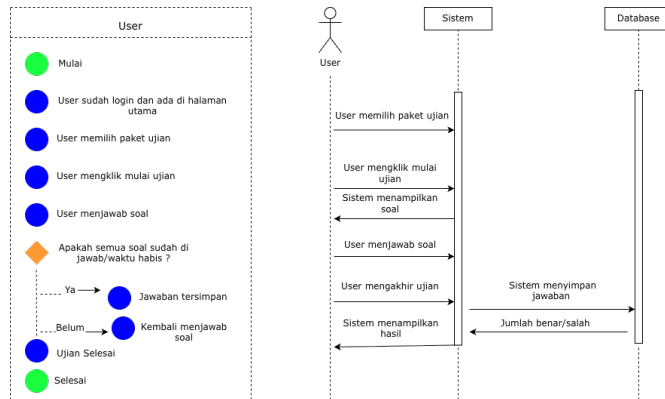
User

Mulai

User sudah login dan ada di halaman utama

User memilih paket ujian

User mengklik mulai ujian

User menjawab soal

Apakah semua soal sudah di jawab/waktu habis ?

Ya

Jawaban tersimpan

Belum

Kembali menjawab soal

Ujian Selesai

Selesai

User

Sistem

Database

User memilih paket ujian

User mengklik mulai ujian

Sistem menampilkan soal

User menjawab soal

User mengakhir ujian

Sistem menyimpan jawaban

Jumlah benar/salah

Sistem menampilkan hasil